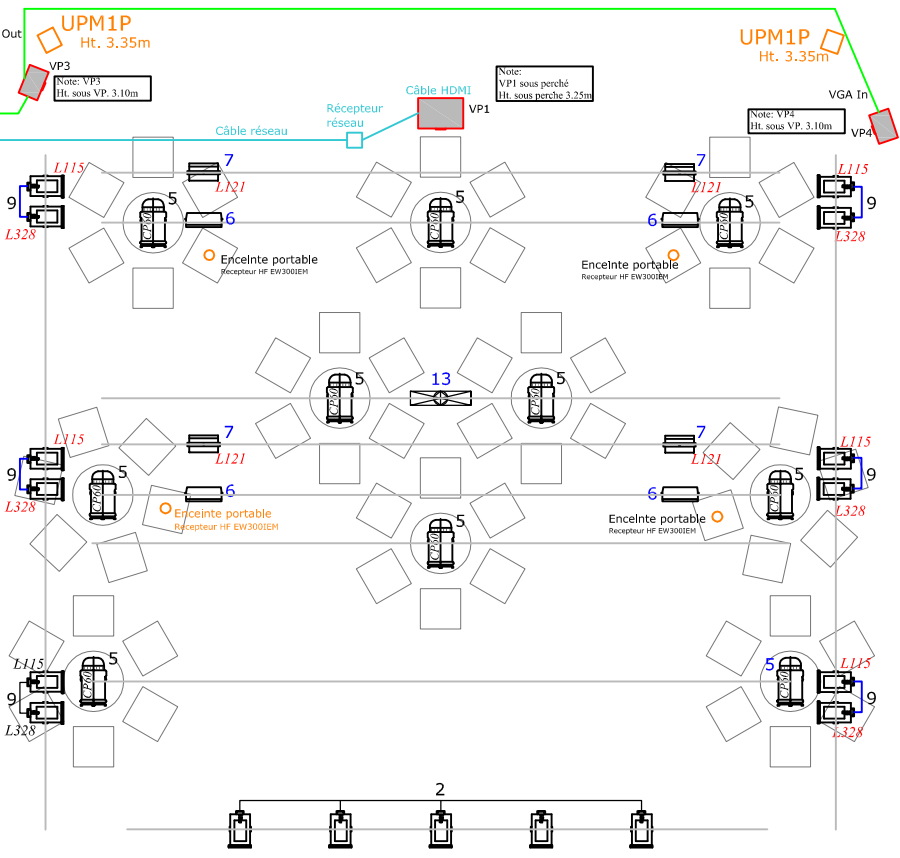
Out
UPM1P
Ht. 3.35m
UPM1P
Ht. 3.35m
VP3
Note: VP3
Ht. sous VP. 3.10m
Câble HDMI
VP1
Note:
VP1 sous perché
Ht. sous perche 3.25m
Note: VP4
Ht. sous VP. 3.10m
VGA In
VP4
Récepteur réseau
Câble réseau
L115
9
L328
7
L121
5
CP60
6
5
CP60
7
L121
6
5
CP60
L115
9
L328
Enceinte portable
Recepteur HF EW300IEM
Enceinte portable
Recepteur HF EW300IEM
5
CP60
13
5
CP60
L115
9
L328
7
L121
5
CP60
6
Enceinte portable
Recepteur HF EW300IEM
7
L121
6
Enceinte portable
Recepteur HF EW300IEM
5
CP60
L115
9
L328
5
CP60
L115
9
L328
5
CP60
5
CP60
L115
9
L328
2